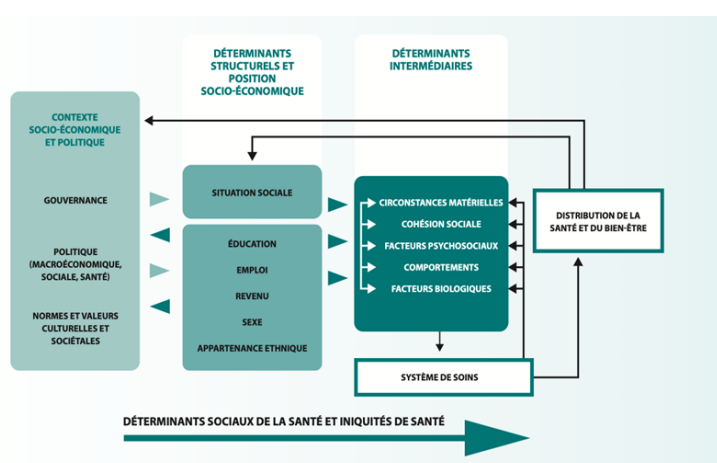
DÉTERMINANTS STRUCTURELS ET POSITION SOCIO-ÉCONOMIQUE

DÉTERMINANTS INTERMÉDIAIRES

CONTEXTE SOCIO-ÉCONOMIQUE ET POLITIQUE

GOUVERNANCE

POLITIQUE (MACROÉCONOMIQUE, SOCIALE, SANTÉ)

NORMES ET VALEURS CULTURELLES ET SOCIÉTALES

SITUATION SOCIALE

ÉDUCATION

EMPLOI

REVENU

SEXE

APPARTENANCE ETHNIQUE

CIRCONSTANCES MATÉRIELLES

COHÉSION SOCIALE

FACTEURS PSYCHOSOCIAUX

COMPORTEMENTS

FACTEURS BIOLOGIQUES

DISTRIBUTION DE LA SANTÉ ET DU BIEN-ÊTRE

SYSTÈME DE SOINS

DÉTERMINANTS SOCIAUX DE LA SANTÉ ET INIQUITÉS DE SANTÉ